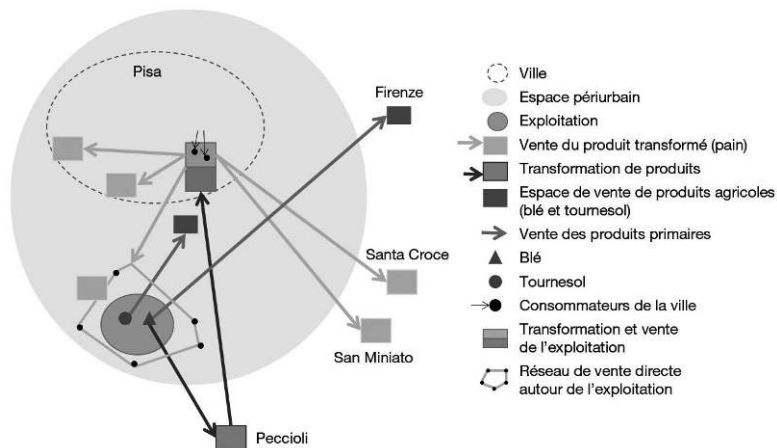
Pisa

Firenze

Santa Croce

San Miniato

Peccioli

Ville

Espace périurbain

Exploitation

Vente du produit transformé (pain)

Transformation de produits

Espace de vente de produits agricoles (blé et tournesol)

Vente des produits primaires

Blé

Tournesol

Consommateurs de la ville

Transformation et vente de l'exploitation

Réseau de vente directe autour de l'exploitation